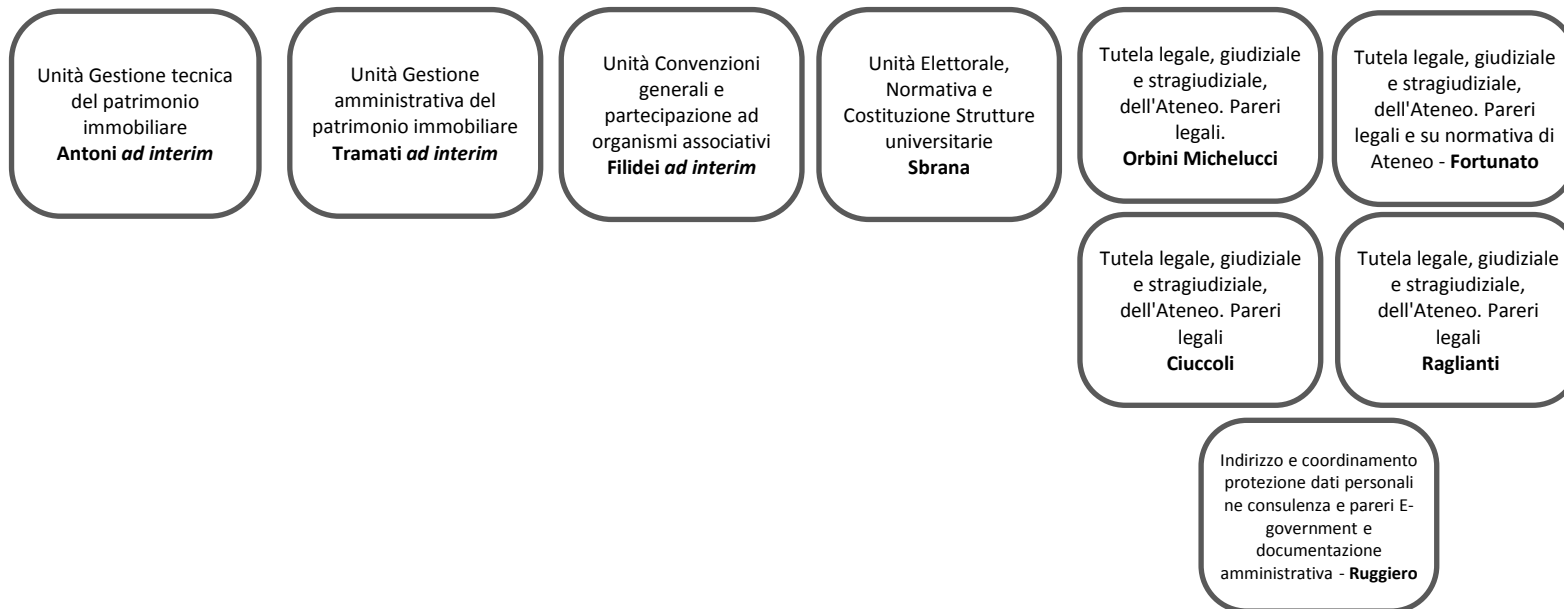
Unità Gestione tecnica del patrimonio immobiliare
**Antoni** *ad interim*

Unità Gestione amministrativa del patrimonio immobiliare
**Tramati** *ad interim*

Unità Convenzioni generali e partecipazione ad organismi associativi
**Filidei** *ad interim*

Unità Elettorale, Normativa e Costituzione Strutture universitarie
**Sbrana**

Tutela legale, giudiziale e stragiudiziale, dell'Ateneo. Pareri legali.
**Orbini Michelucci**

Tutela legale, giudiziale e stragiudiziale, dell'Ateneo. Pareri legali e su normativa di Ateneo - **Fortunato**

Tutela legale, giudiziale e stragiudiziale, dell'Ateneo. Pareri legali
**Ciuccoli**

Tutela legale, giudiziale e stragiudiziale, dell'Ateneo. Pareri legali
**Raglianti**

Indirizzo e coordinamento protezione dati personali ne consulenza e pareri E-government e documentazione amministrativa - **Ruggiero**